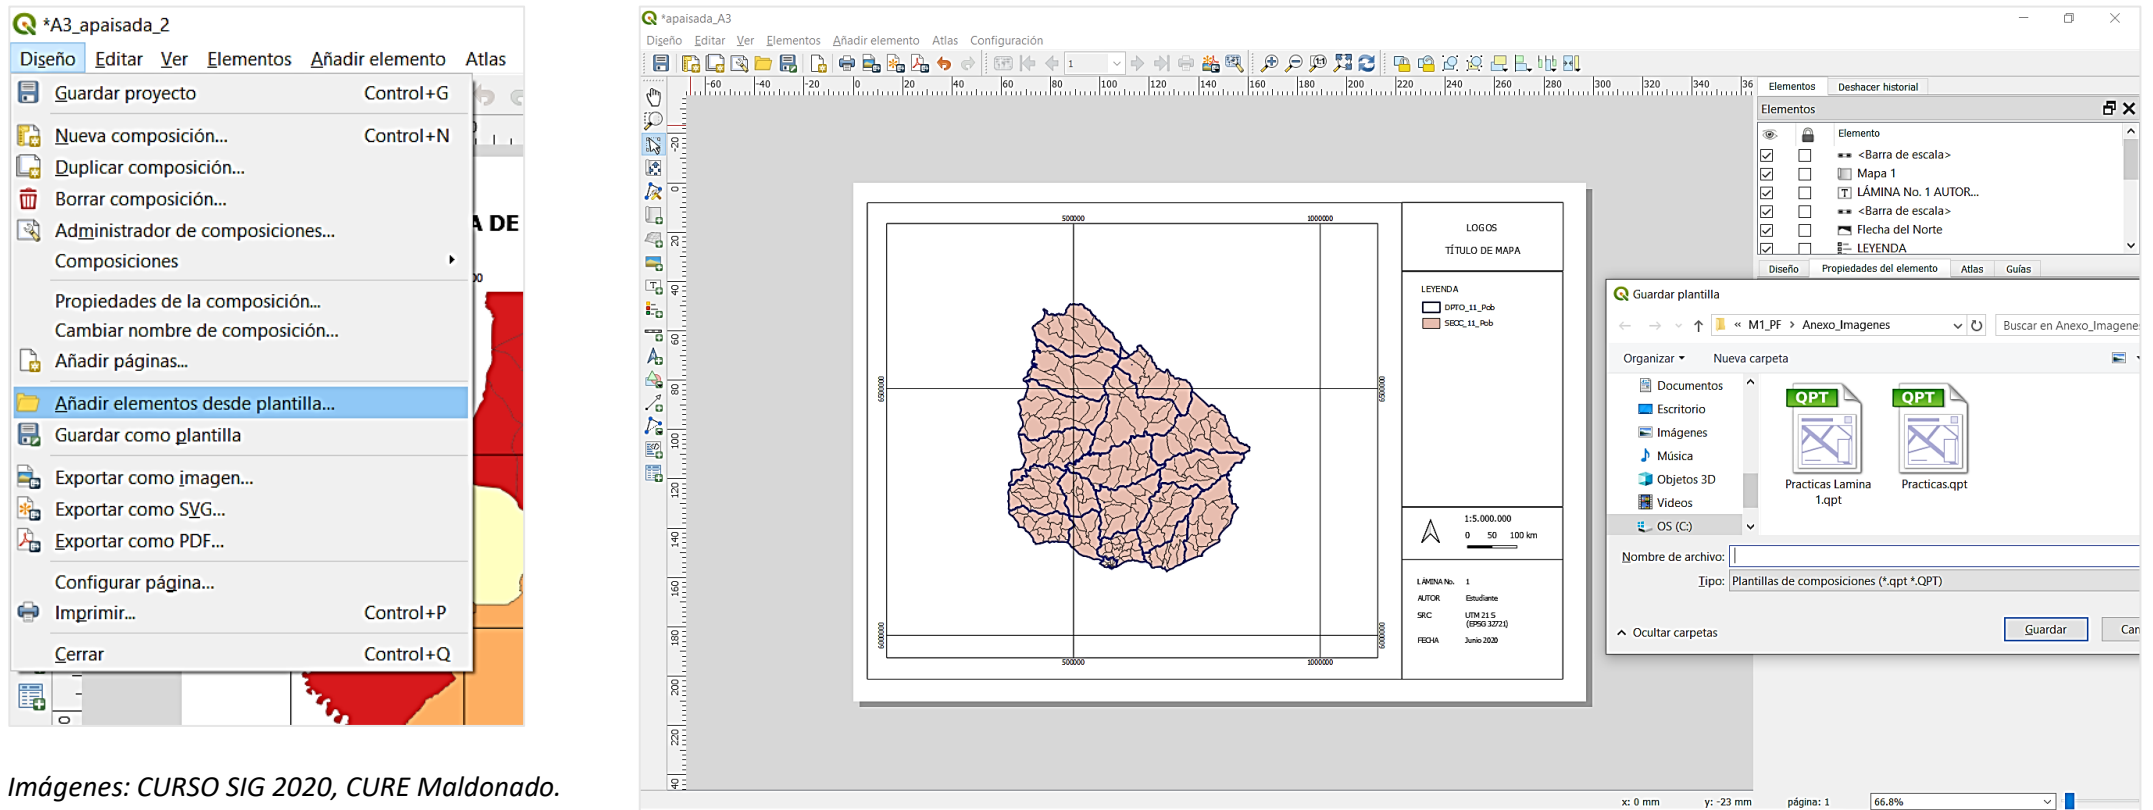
*A3_apaisada_2

Diseño Editar Ver Elementos Añadir elemento Atlas

Guardar proyecto Control+G
Nueva composición... Control+N
Duplicar composición...
Borrar composición...
Administrador de composiciones...
Composiciones
Propiedades de la composición...
Cambiar nombre de composición...
Añadir páginas...
Añadir elementos desde plantilla...
Guardar como plantilla
Exportar como imagen...
Exportar como SVG...
Exportar como PDF...
Configurar página...
Imprimir... Control+P
Cerrar Control+Q

A DE

Imágenes: CURSO SIG 2020, CURE Maldonado.

*apaisada_A3

Diseño Editar Ver Elementos Añadir elemento Atlas Configuración

Elementos Deshacer historial

Elementos

Elemento
<Barra de escala>
Mapa 1
LÁMINA No. 1 AUTOR...
<Barra de escala>
Flecha del Norte
LEYENDA

Diseño Propiedades del elemento Atlas Guías

LOGOS
TÍTULO DE MAPA

LEYENDA
DPTO_11_Pob
SECC_11_Pob

1:5.000.000
0 50 100 km

LÁMINA No. 1
AUTOR Estudiante
SRC UTM 21 S (EPSG 32721)
FECHA Junio 2020

500000 1000000
6500000
6000000

Guardar plantilla

« M1_PF › Anexo_Imagenes
Buscar en Anexo_Imagene

Organizar ▾ Nueva carpeta

Documentos
Escritorio
Imágenes
Música
Objetos 3D
Videos
OS (C:)

QPT
Practicas Lamina 1.qpt
QPT
Practicas.qpt

Nombre de archivo:
Tipo: Plantillas de composiciones (*.qpt *.QPT)

Ocultar carpetas
Guardar Can

x: 0 mm y: -23 mm página: 1 66.8%